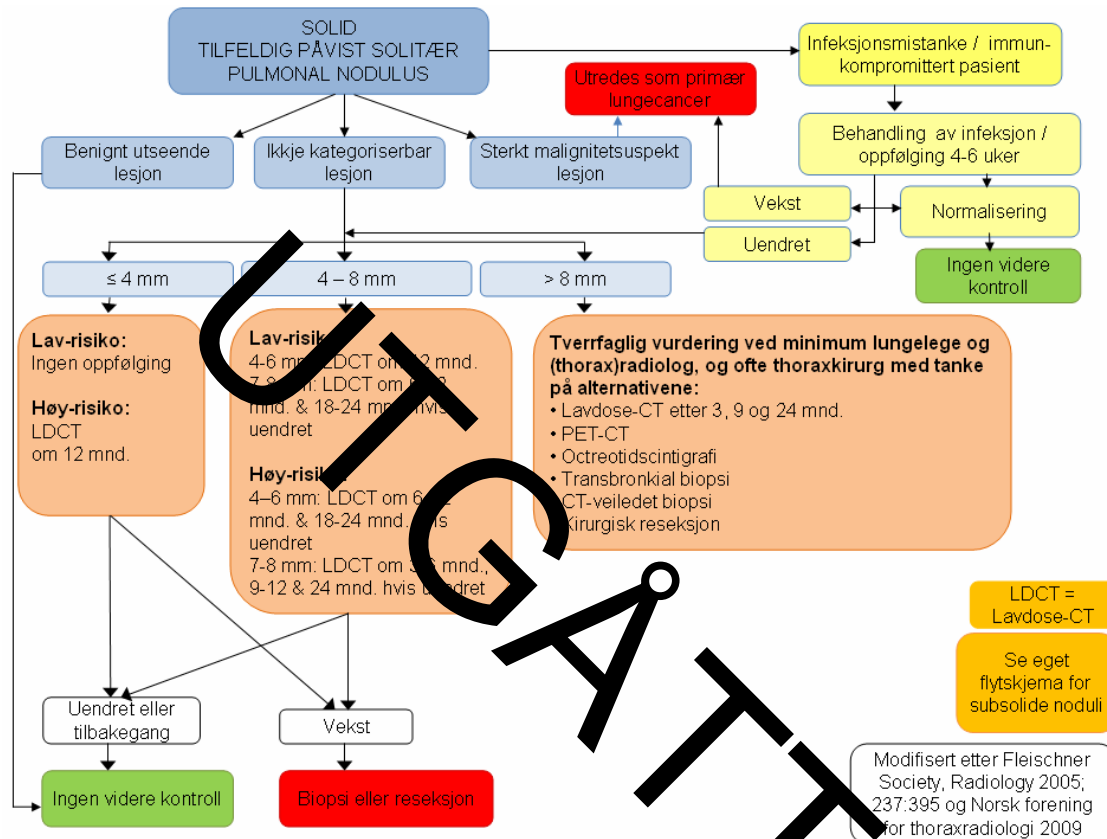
SOLID
TILFELDIG PÅVIST SOLITÆR
PULMONAL NODULUS

Infeksjonsmistanke / immunkompromittert pasient

Utredes som primær lungecancer

Behandling av infeksjon / oppfølging 4-6 uker

Benignt utseende lesjon

Ikkje kategoriserbar lesjon

Sterkt malignitetsuspekt lesjon

Vekst

Normalisering

Uendret

Ingen videre kontroll

≤ 4 mm

4 – 8 mm

> 8 mm

UTGÅTT

Lav-risiko:
Ingen oppfølging

Høy-risiko:
LDCT
om 12 mnd.

Lav-risik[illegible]
4-6 mm: LDCT om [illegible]2 mnd.
7-8 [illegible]m: LDCT om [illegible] mnd. & 18-24 mn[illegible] hvis uendret

Høy-risik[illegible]
4–6 mm: LDCT om 6-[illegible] mnd. & 18-24 mnd. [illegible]is uendret
7-8 mm: LDCT om 3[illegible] mnd., 9-12 & 24 mnd. hvis u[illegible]dret

Tverrfaglig vurdering ved minimum lungelege og (thorax)radiolog, og ofte thoraxkirurg med tanke på alternativene:
• Lavdose-CT etter 3, 9 og 24 mnd.
• PET-CT
• Octreotidscintigrafi
• Transbronkial biopsi
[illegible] CT-veiledet biopsi
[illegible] Kirurgisk reseksjon

LDCT = Lavdose-CT

Se eget flytskjema for subsolide noduli

Uendret eller tilbakegang

Vekst

Ingen videre kontroll

Biopsi eller reseksjon

Modifisert etter Fleischner Society, Radiology 2005; 237:395 og Norsk forening for thoraxradiologi 2009